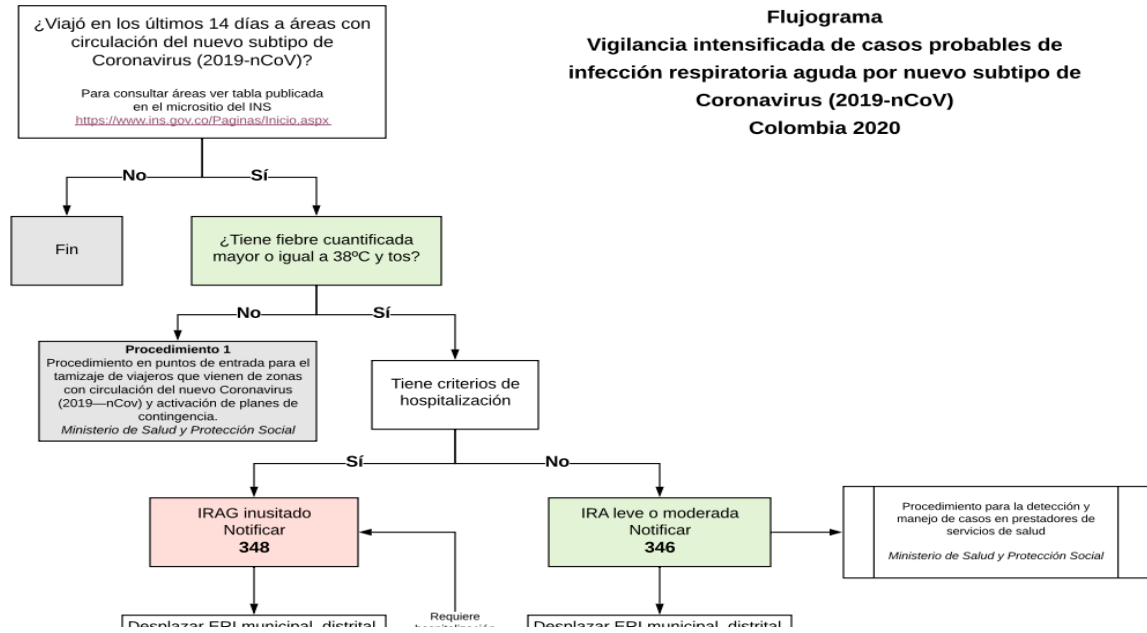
¿Viajó en los últimos 14 días a áreas con circulación del nuevo subtipo de Coronavirus (2019-nCoV)?

Para consultar áreas ver tabla publicada en el micrositio del INS
https://www.ins.gov.co/Paginas/Inicio.aspx

Flujograma
Vigilancia intensificada de casos probables de infección respiratoria aguda por nuevo subtipo de Coronavirus (2019-nCoV)
Colombia 2020

No

Sí

Fin

¿Tiene fiebre cuantificada mayor o igual a 38ºC y tos?

No

Sí

Procedimiento 1
Procedimiento en puntos de entrada para el tamizaje de viajeros que vienen de zonas con circulación del nuevo Coronavirus (2019—nCov) y activación de planes de contingencia.
Ministerio de Salud y Protección Social

Tiene criterios de hospitalización

Sí

No

IRAG inusitado
Notificar
348

IRA leve o moderada
Notificar
346

Procedimiento para la detección y manejo de casos en prestadores de servicios de salud
Ministerio de Salud y Protección Social

Requiere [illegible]

Desplazar ERI municipal, distrital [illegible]

Desplazar ERI municipal, distrital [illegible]